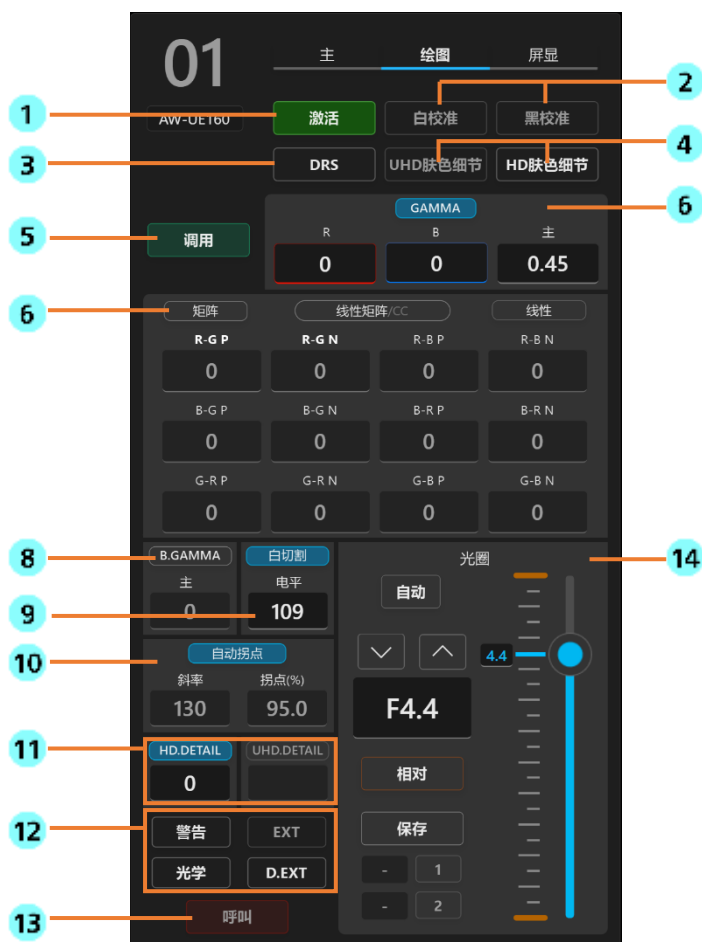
01

主 绘图 屏显

AW-UE160

1 激活 白校准 黑校准 2

3 DRS UHD肤色细节 HD肤色细节 4

GAMMA 6

5 调用

| R | B | 主 |
|---|---|---|
| 0 | 0 | 0.45 |

6 矩阵 线性矩阵/CC 线性

| R-G P | R-G N | R-B P | R-B N |
|---|---|---|---|
| 0 | 0 | 0 | 0 |
| B-G P | B-G N | B-R P | B-R N |
| 0 | 0 | 0 | 0 |
| G-R P | G-R N | G-B P | G-B N |
| 0 | 0 | 0 | 0 |

8 B.GAMMA 白切割

主 电平

9 0 109

光圈 14

自动

4.4

F4.4

10 自动拐点

斜率 拐点(%)

130 95.0

11 HD.DETAIL UHD.DETAIL

0

相对

12 警告 EXT

保存

光学 D.EXT

- 1

- 2

13 呼叫